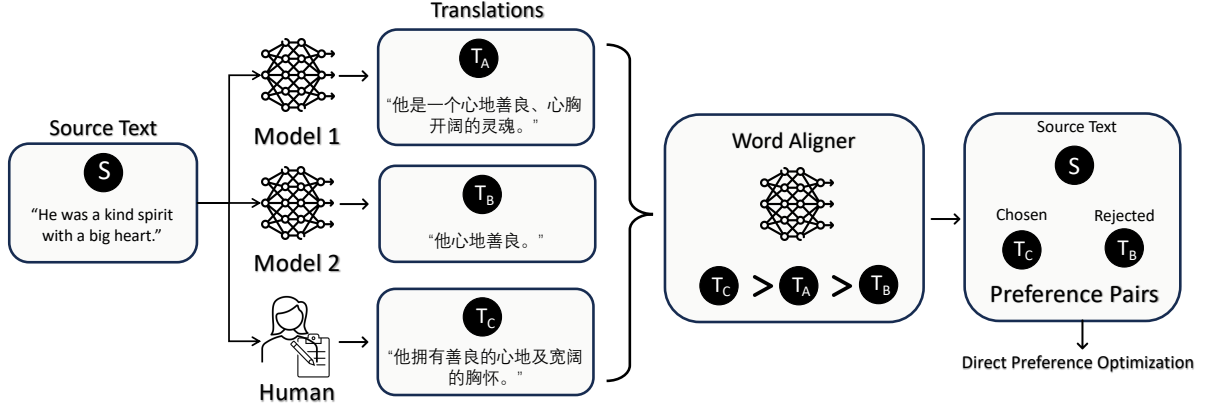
Translations

Source Text

S

"He was a kind spirit with a big heart."

Model 1

Model 2

Human

$T_A$

"他是一个心地善良、心胸开阔的灵魂。"

$T_B$

"他心地善良。"

$T_C$

"他拥有善良的心地及宽阔的胸怀。"

Word Aligner

$T_C$ > $T_A$ > $T_B$

Source Text

S

Chosen

$T_C$

Rejected

$T_B$

Preference Pairs

Direct Preference Optimization